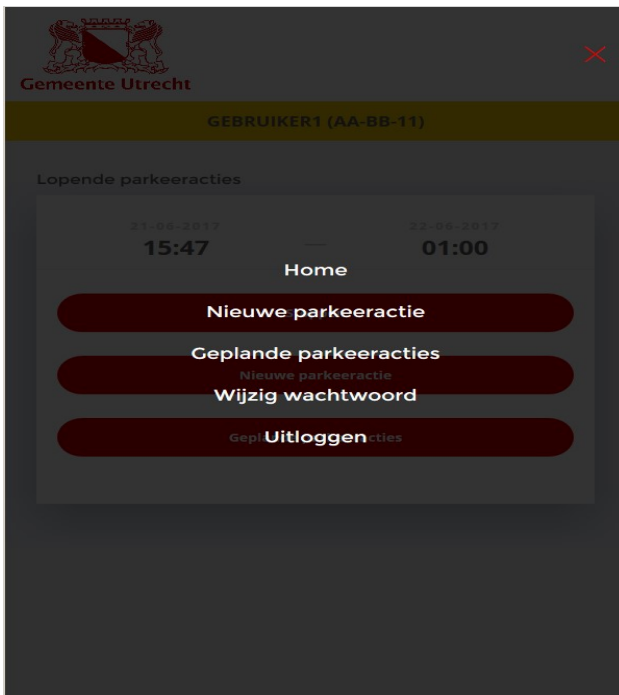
Gemeente Utrecht

GEBRUIKER1 (AA-BB-11)

Lopende parkeeracties

21-06-2017
15:47

22-06-2017
01:00

Home

Nieuwe parkeeractie

Geplande parkeeracties

Nieuwe parkeeractie

Wijzig wachtwoord

Uitloggen

Gepl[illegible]cties